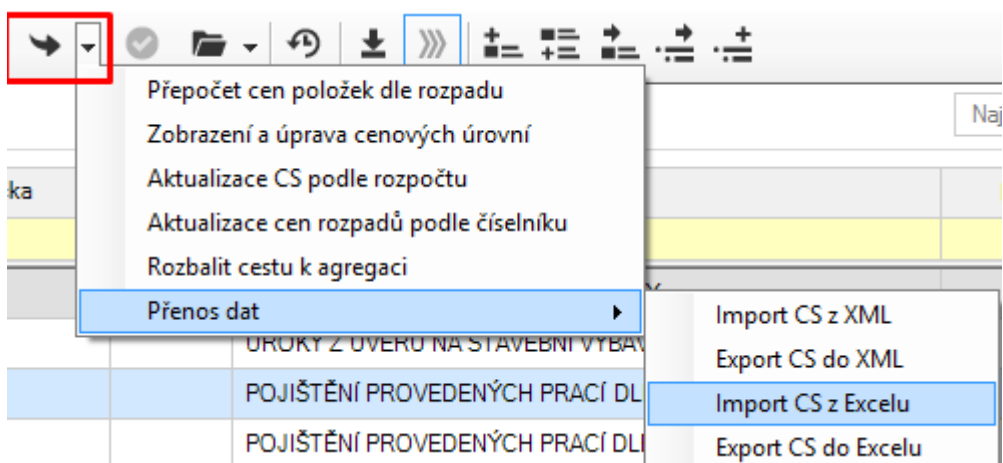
Přepočet cen položek dle rozpadu
Zobrazení a úprava cenových úrovní
Aktualizace CS podle rozpočtu
Aktualizace cen rozpadů podle číselníku
Rozbalit cestu k agregaci
Přenos dat

Naj
ka

ÚROKY Z ÚVĚRU NA STAVEBNÍ VYBAV
POJIŠTĚNÍ PROVEDENÝCH PRACÍ DL
POJIŠTĚNÍ PROVEDENÝCH PRACÍ DL

Import CS z XML
Export CS do XML
Import CS z Excelu
Export CS do Excelu